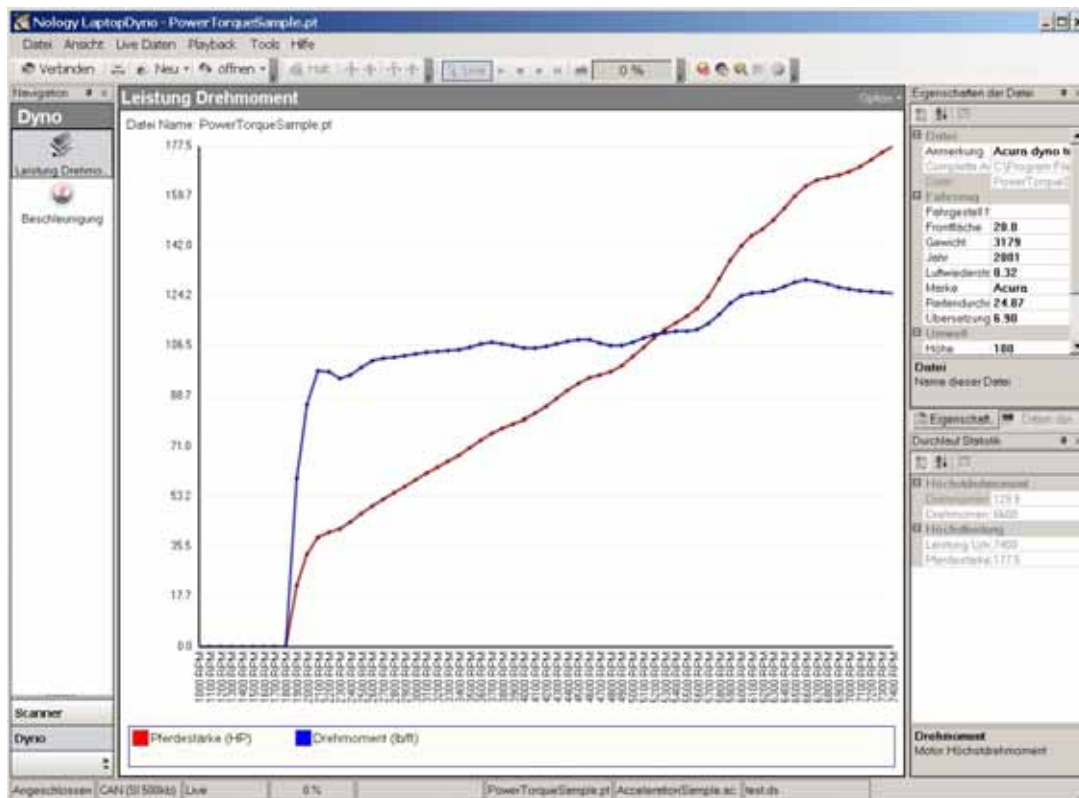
Nology LaptopDyno - PowerTorqueSample.pt

Datei Ansicht Live Daten Playback Tools Hilfe

Verbinden Neu offnen 0 %

Navigation

Dyno

Leistung Drehmo...

Beschleunigung

Scanner

Dyno

Leistung Drehmoment

Optionen

Datei Name: PowerTorqueSample.pt

177.5
159.7
142.0
124.2
106.5
88.7
71.0
53.2
35.5
17.7
0.0

Pferdestärke (HP)

Drehmoment (lbft)

Eigenschaften der Datei

Datei
Anmerkung Acura dyno
Complette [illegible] C:\Program Fi
Datei PowerTorque
Fahrzeug
Fahrgestell
Frontfläche 20.8
Gewicht 3179
Jahr 2001
Luftwiderst 0.32
Marke Acura
Reifendurch 24.87
Übersetzung 6.90
Umwelt
Höhe 100

Datei
Name dieser Datei

Eigenschaft

Durchlauf Statistik

Höchstdrehmoment
Drehmoment 129.1
Drehmoment 6400
Höchstleistung
Leistung Um 7400
Pferdestärke 177.5

Drehmoment
Motor Höchstdrehmoment

Angeschlossen CAN (SI 500kb) Live 0 % PowerTorqueSample.pt AccelerationSample.ac test.ds